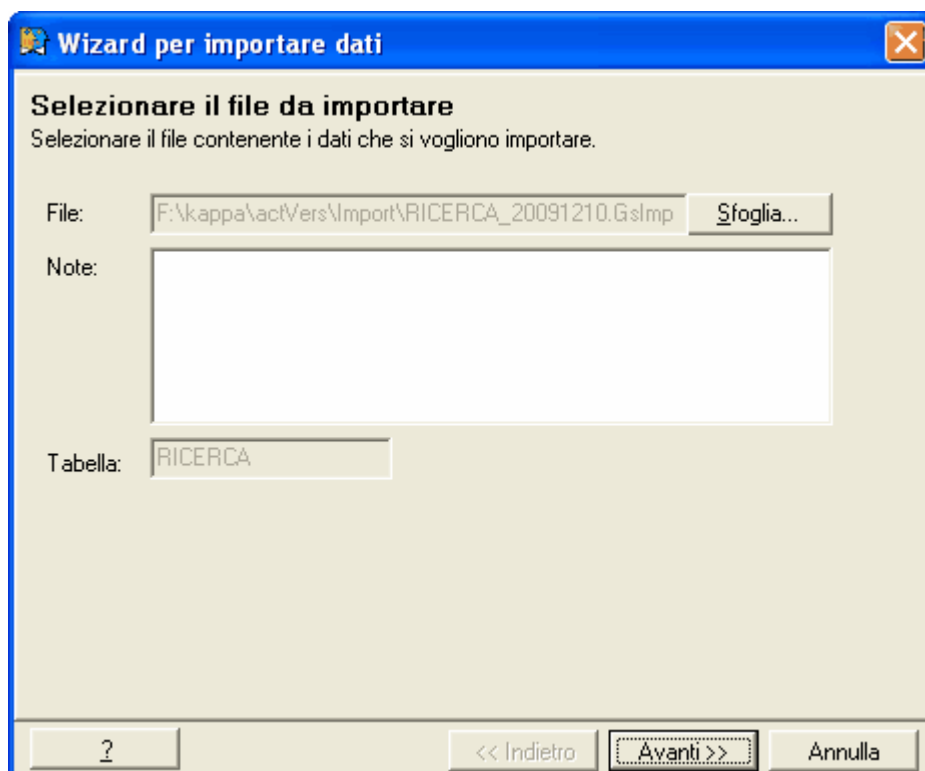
Wizard per importare dati

Selezionare il file da importare
Selezionare il file contenente i dati che si vogliono importare.

File: F:\kappa\actVers\Import\RICERCA_20091210.GsImp Sfoglia...

Note:

Tabella: RICERCA

? << Indietro Avanti >> Annulla